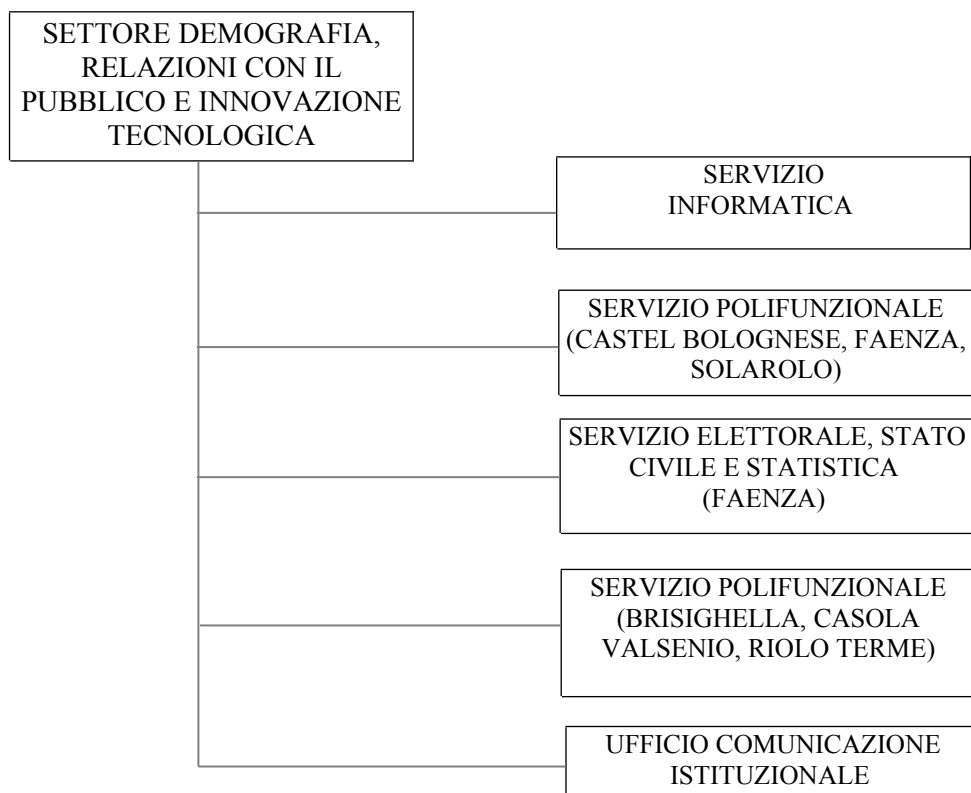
SETTORE DEMOGRAFIA, RELAZIONI CON IL PUBBLICO E INNOVAZIONE TECNOLOGICA

SERVIZIO INFORMATICA

SERVIZIO POLIFUNZIONALE (CASTEL BOLOGNESE, FAENZA, SOLAROLO)

SERVIZIO ELETTORALE, STATO CIVILE E STATISTICA (FAENZA)

SERVIZIO POLIFUNZIONALE (BRISIGHELLA, CASOLA VALSENIO, RIOLO TERME)

UFFICIO COMUNICAZIONE ISTITUZIONALE